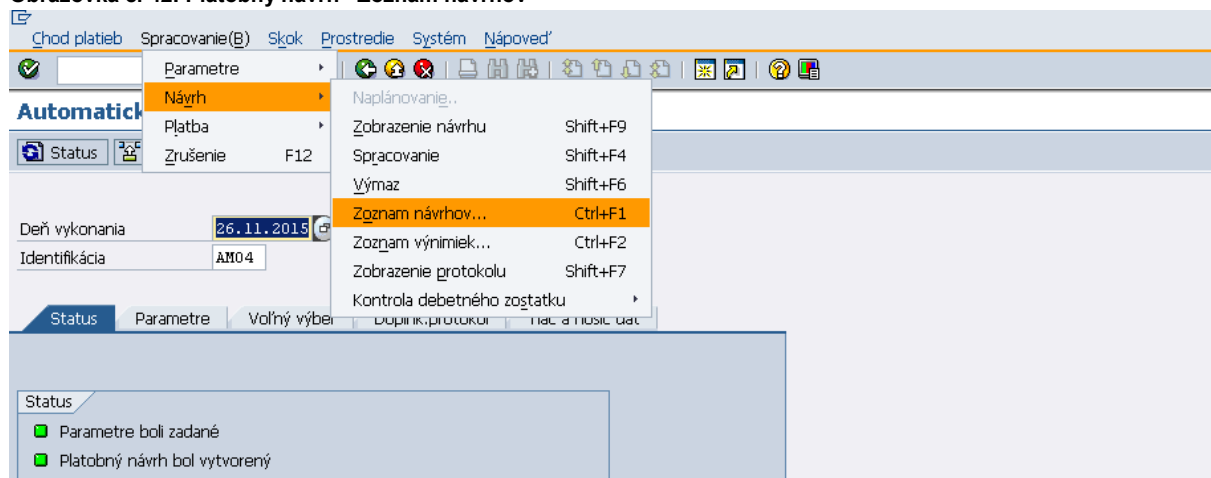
Obrazovka č. 42: Platobný návrh - Zoznam návrhov

Chod platieb Spracovanie(B) Skok Prostredie Systém Nápoveď

Parametre
Návrh
Platba
Zrušenie F12

Naplánovanie..
Zobrazenie návrhu Shift+F9
Spracovanie Shift+F4
Výmaz Shift+F6
Zoznam návrhov... Ctrl+F1
Zoznam výnimiek... Ctrl+F2
Zobrazenie protokolu Shift+F7
Kontrola debetného zostatku

Automatick

Status

Deň vykonania 26.11.2015
Identifikácia AM04

Status | Parametre | Voľný výber | Doplnk.protokol | Nač a nosič dát

Status
Parametre boli zadané
Platobný návrh bol vytvorený